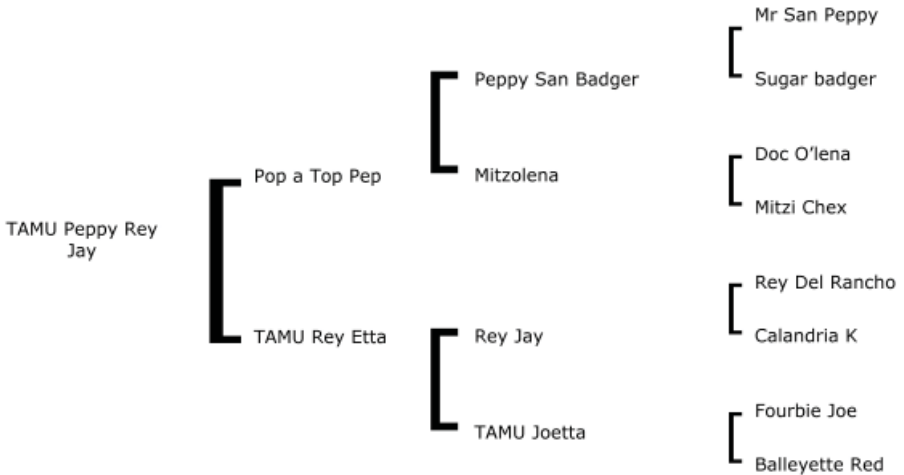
TAMU Peppy Rey Jay

Pop a Top Pep

TAMU Rey Etta

Peppy San Badger

Mitzolena

Rey Jay

TAMU Joetta

Mr San Peppy

Sugar badger

Doc O'lena

Mitzi Chex

Rey Del Rancho

Calandria K

Fourbie Joe

Balleyette Red